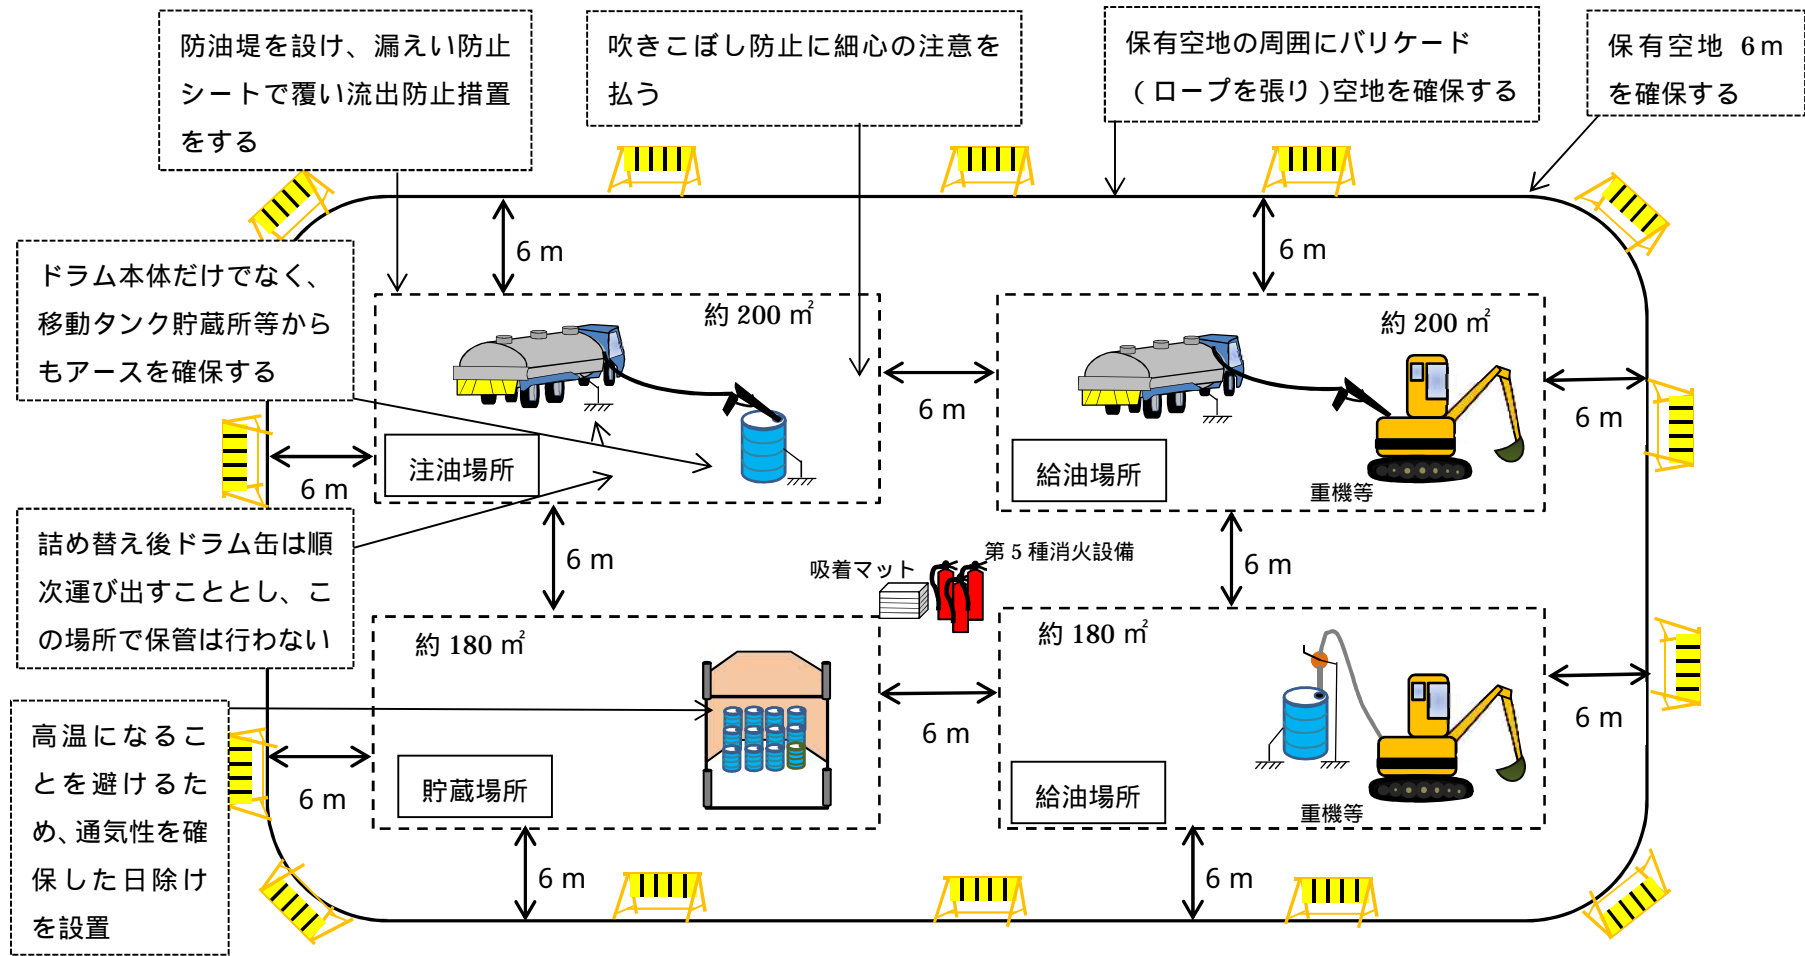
防油堤を設け、漏えい防止シートで覆い流出防止措置をする

吹きこぼし防止に細心の注意を払う

保有空地の周囲にバリケード（ロープを張り）空地を確保する

保有空地 6 m を確保する

ドラム本体だけでなく、移動タンク貯蔵所等からもアースを確保する

詰め替え後ドラム缶は順次運び出すこととし、この場所で保管は行わない

高温になることを避けるため、通気性を確保した日除けを設置

6 m

6 m

約 200 ㎡

約 200 ㎡

6 m

6 m

6 m

注油場所

給油場所

重機等

6 m

6 m

6 m

吸着マット

第 5 種消火設備

約 180 ㎡

約 180 ㎡

6 m

6 m

6 m

貯蔵場所

給油場所

重機等

6 m

6 m